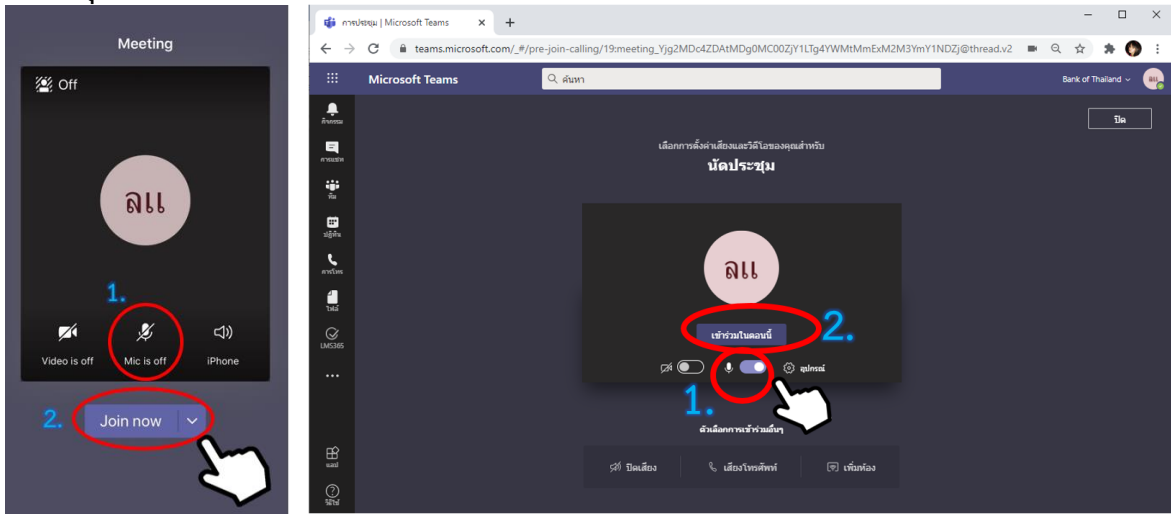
Meeting

Off

ลแ

1.

Video is off

Mic is off

iPhone

2.

Join now

การประชุม | Microsoft Teams

teams.microsoft.com/_#/pre-join-calling/19:meeting_Yjg2MDc4ZDAtMDg0MC00ZjY1LTg4YWMtMmExM2M3YmY1NDZj@thread.v2

Microsoft Teams

ค้นหา

Bank of Thailand

กิจกรรม

การแชท

ทีม

ปฏิทิน

การโทร

ไฟล์

LMS365

แอป

วิธีใช้

ปิด

เลือกการตั้งค่าเสียงและวิดีโอของคุณสำหรับ

นัดประชุม

ลแ

เข้าร่วมในตอนนี้

2.

อุปกรณ์

1.

ตัวเลือกการเข้าร่วมอื่นๆ

ปิดเสียง

เสียงโทรศัพท์

เพิ่มห้อง